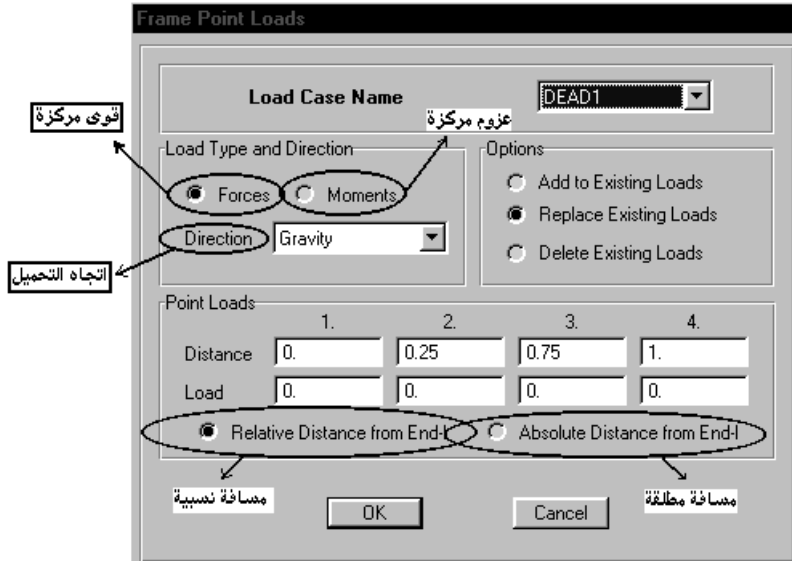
Frame Point Loads

Load Case Name DEAD1

قوى مركزة

عزوم مركزة

Load Type and Direction

Forces

Moments

Direction Gravity

اتجاه التحميل

Options

Add to Existing Loads

Replace Existing Loads

Delete Existing Loads

Point Loads

| | 1. | 2. | 3. | 4. |
|---|---|---|---|---|
| Distance | 0. | 0.25 | 0.75 | 1. |
| Load | 0. | 0. | 0. | 0. |

Relative Distance from End-I

Absolute Distance from End-I

مسافة نسبية

مسافة مطلقة

OK

Cancel